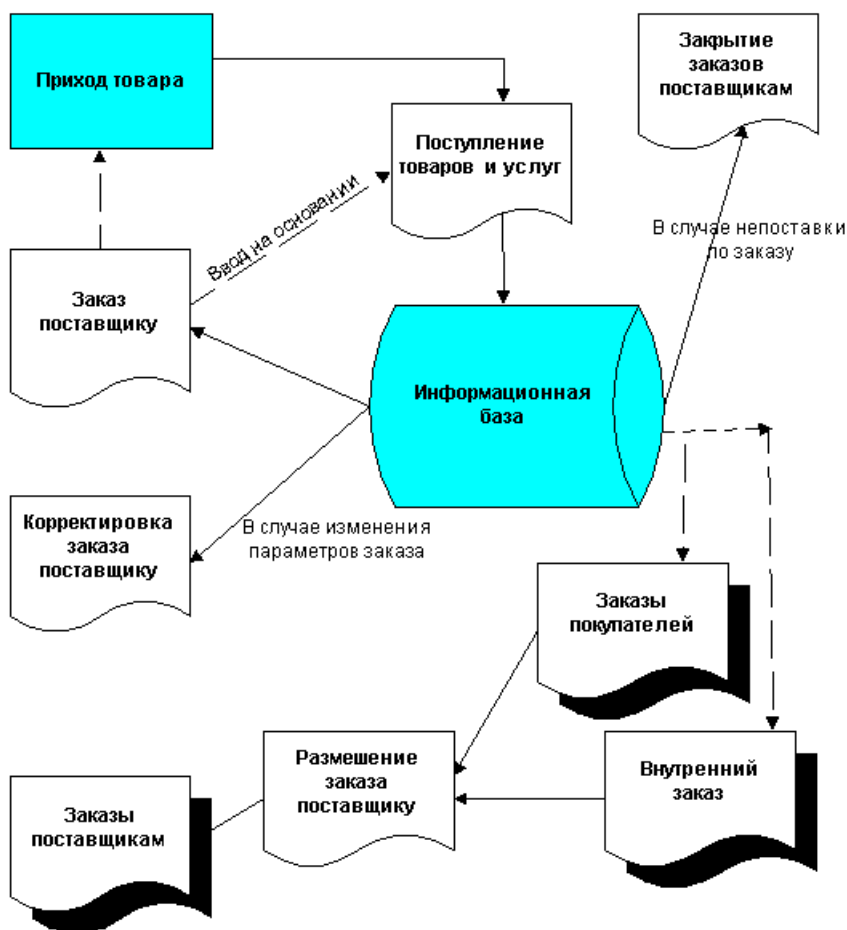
Приход товара

Поступление товаров и услуг

Закрытие заказов поставщикам

Ввод на основании

В случае непоставки по заказу

Заказ поставщику

Информационная база

Корректировка заказа поставщику

В случае изменения параметров заказа

Заказы покупателей

Размешение заказа поставщику

Внутренний заказ

Заказы поставщикам